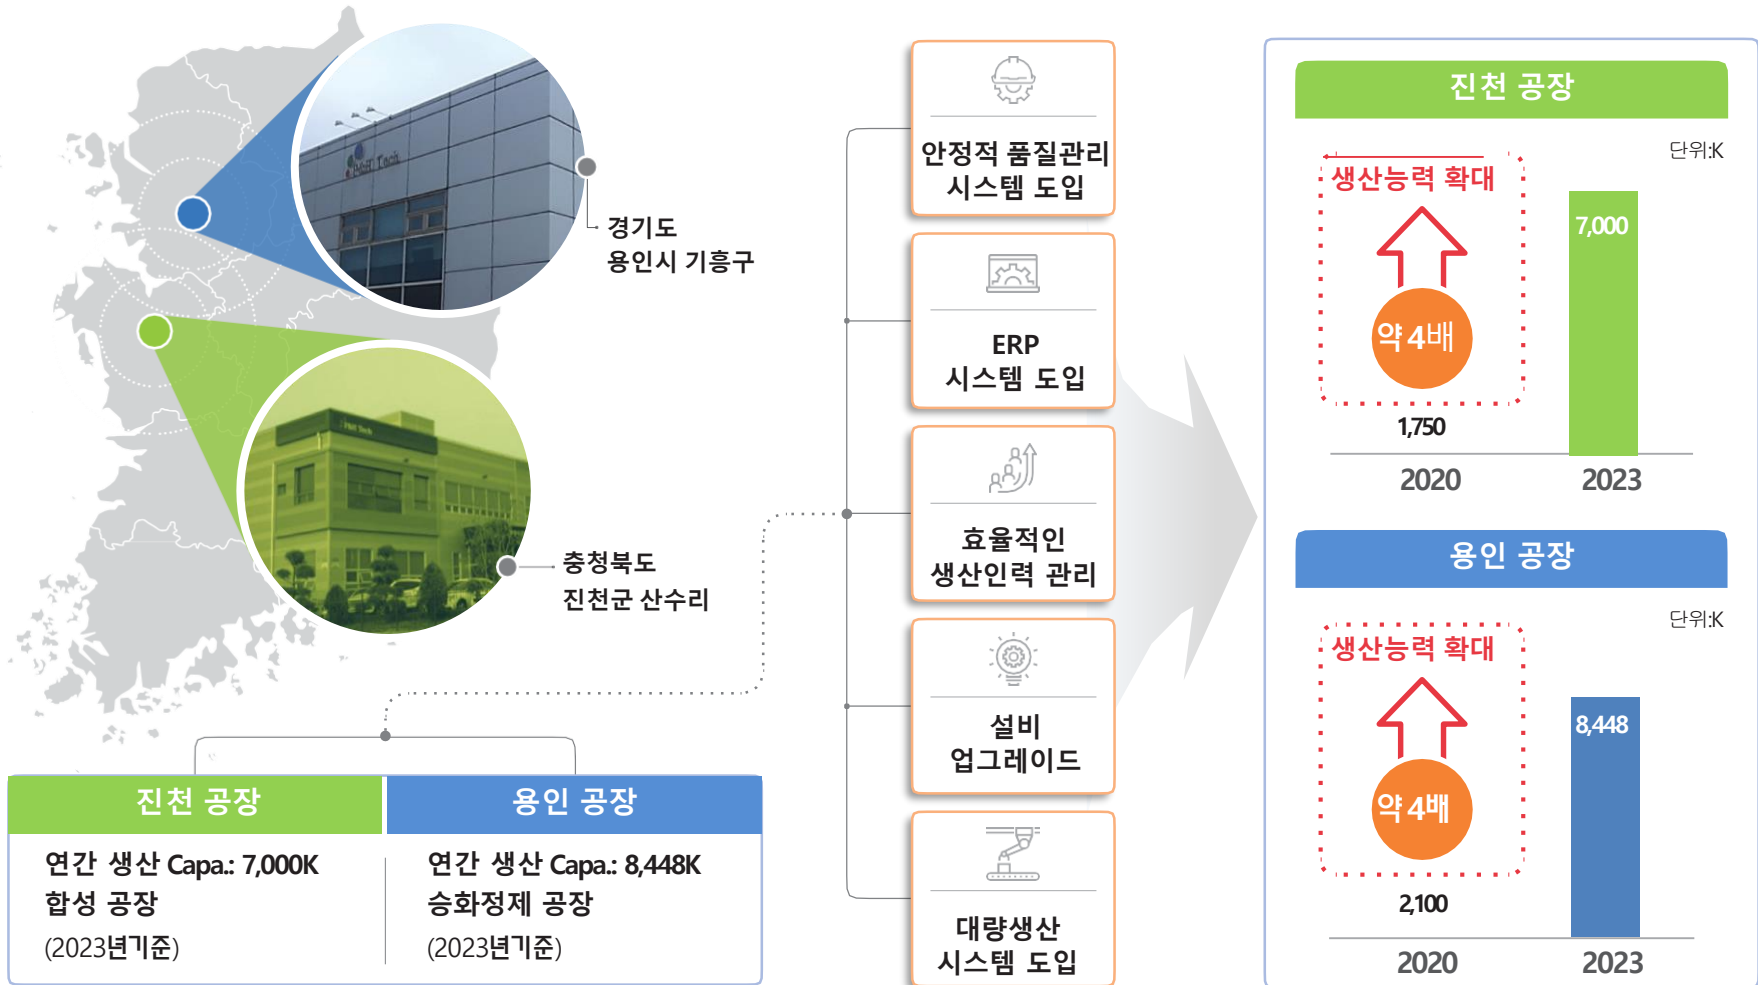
경기도
용인시 기흥구

충청북도
진천군 산수리

| 진천 공장 | 용인 공장 |
|---|---|
| 연간 생산 Capa.: 7,000K 합성 공장 (2023년기준) | 연간 생산 Capa.: 8,448K 승화정제 공장 (2023년기준) |

안정적 품질관리 시스템 도입

ERP 시스템 도입

효율적인 생산인력 관리

설비 업그레이드

대량생산 시스템 도입

진천 공장

단위:K

생산능력 확대

약 4배

1,750

7,000

2020

2023

용인 공장

단위:K

생산능력 확대

약 4배

2,100

8,448

2020

2023